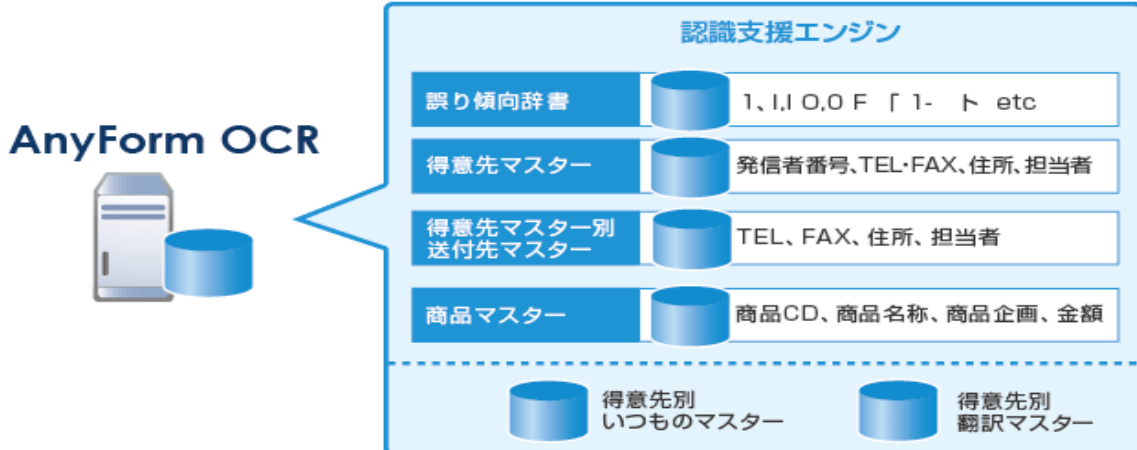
AnyForm OCR

認識支援エンジン

誤り傾向辞書
1、I,l O,0 F 「 1- ト etc

得意先マスター
発信者番号、TEL･FAX、住所、担当者

得意先マスター別
送付先マスター
TEL、FAX、住所、担当者

商品マスター
商品CD、商品名称、商品企画、金額

得意先別
いつものマスター

得意先別
翻訳マスター